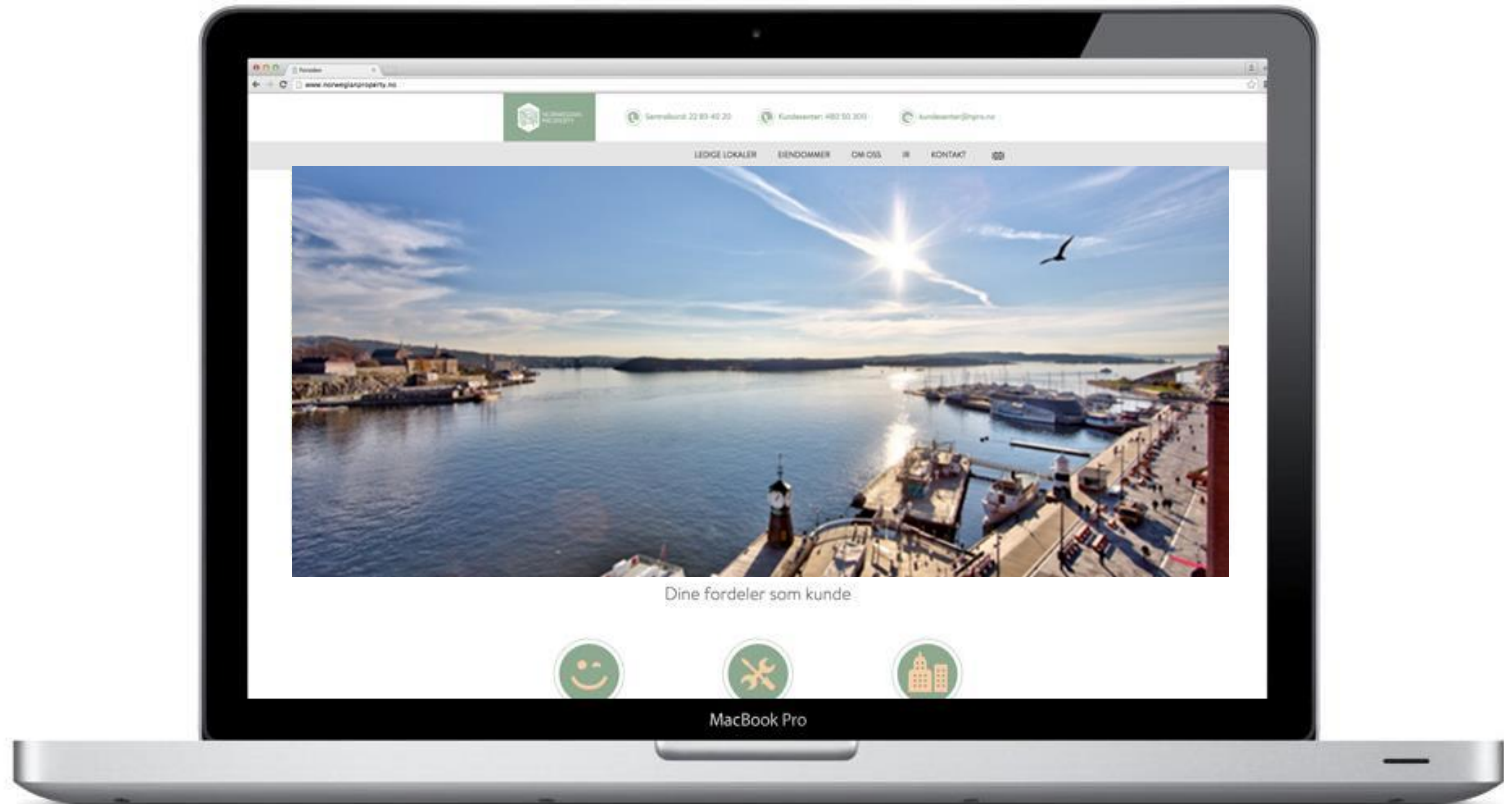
Forsiden

www.norwegianproperty.no

NORWEGIAN PROPERTY

Sentralbord: 22 83 40 20

Kundesenter: 480 50 300

kundesenter@npro.no

LEDIGE LOKALER EIENDOMMER OM OSS IR KONTAKT

Dine fordeler som kunde

MacBook Pro